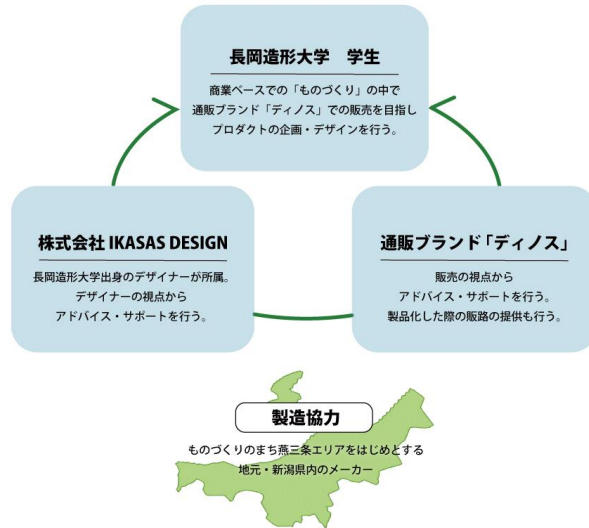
長岡造形大学　学生

商業ベースでの「ものづくり」の中で
通販ブランド「ディノス」での販売を目指し
プロダクトの企画・デザインを行う。

株式会社 IKASAS DESIGN

長岡造形大学出身のデザイナーが所属。
デザイナーの視点から
アドバイス・サポートを行う。

通販ブランド「ディノス」

販売の視点から
アドバイス・サポートを行う。
製品化した際の販路の提供も行う。

製造協力

ものづくりのまち燕三条エリアをはじめとする
地元・新潟県内のメーカー